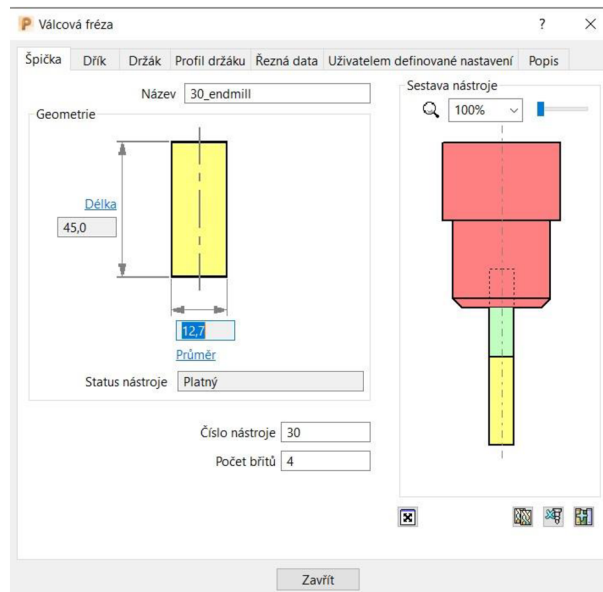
Válcová fréza ? ×

Špička | Dřík | Držák | Profil držáku | Řezná data | Uživatelem definované nastavení | Popis

Název 30_endmill

Geometrie

Délka
45,0

12,7
Průměr

Status nástroje Platný

Sestava nástroje
100%

Číslo nástroje 30
Počet břitů 4

Zavřít